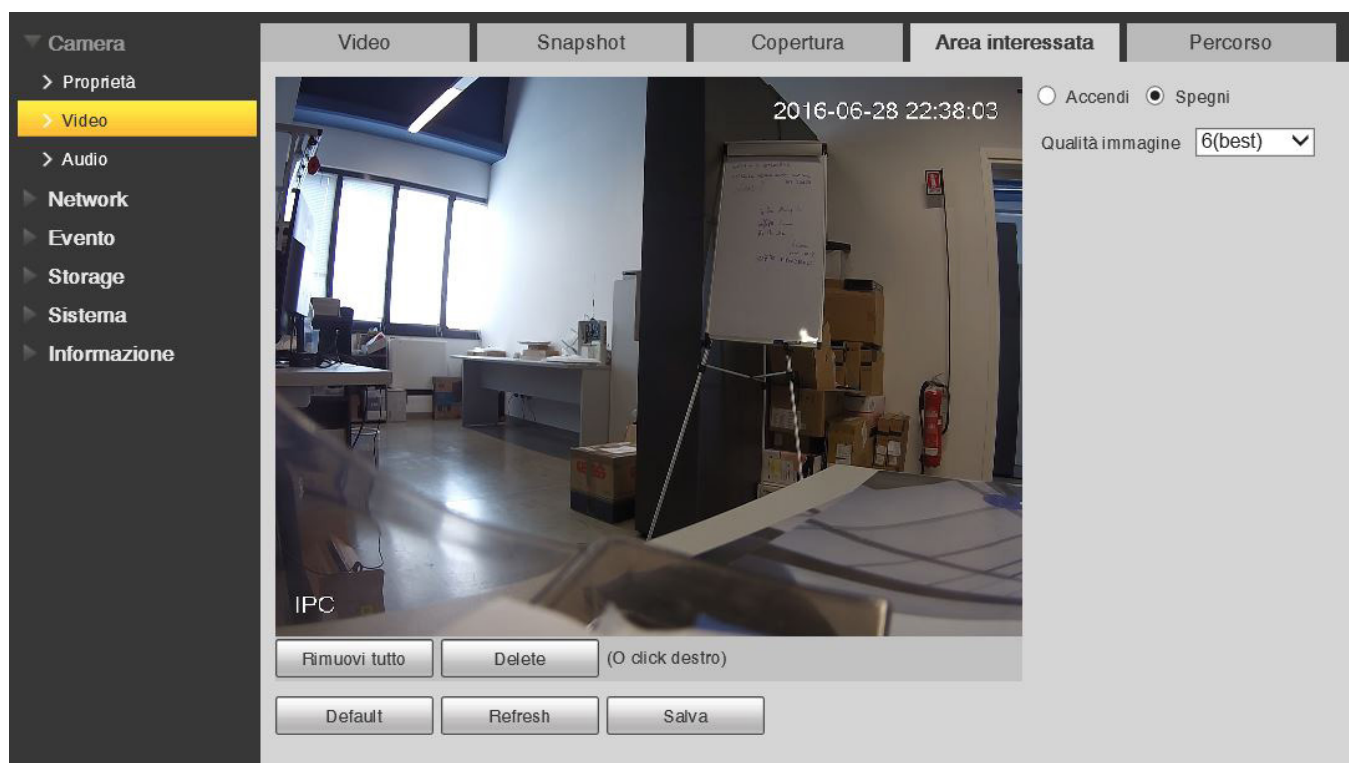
Camera
> Proprietà
> Video
> Audio
Network
Evento
Storage
Sistema
Informazione

Video | Snapshot | Copertura | Area interessata | Percorso

2016-06-28 22:38:03

IPC

Accendi Spegni

Qualità immagine 6(best)

Rimuovi tutto | Delete | (O click destro)

Default | Refresh | Salva